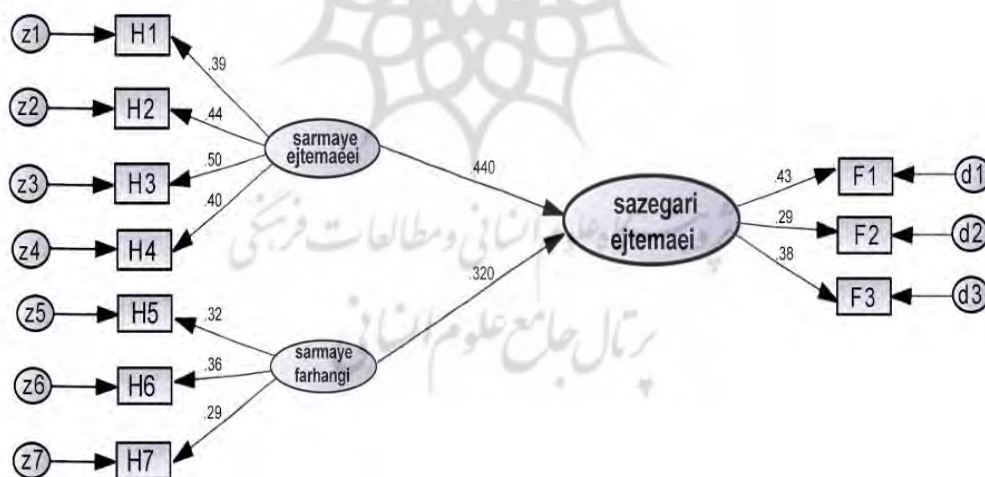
z1
H1
.39
z2
H2
.44
sarmaye ejtemaeei
z3
H3
.50
.40
z4
H4
.440
sazegari ejtemaei
.43
F1
d1
.29
F2
d2
.38
F3
d3
.320
z5
H5
.32
z6
H6
.36
sarmaye farhangi
.29
z7
H7
پژوهشگاه علوم انسانی و مطالعات فرهنگی
پرتال جامع علوم انسانی